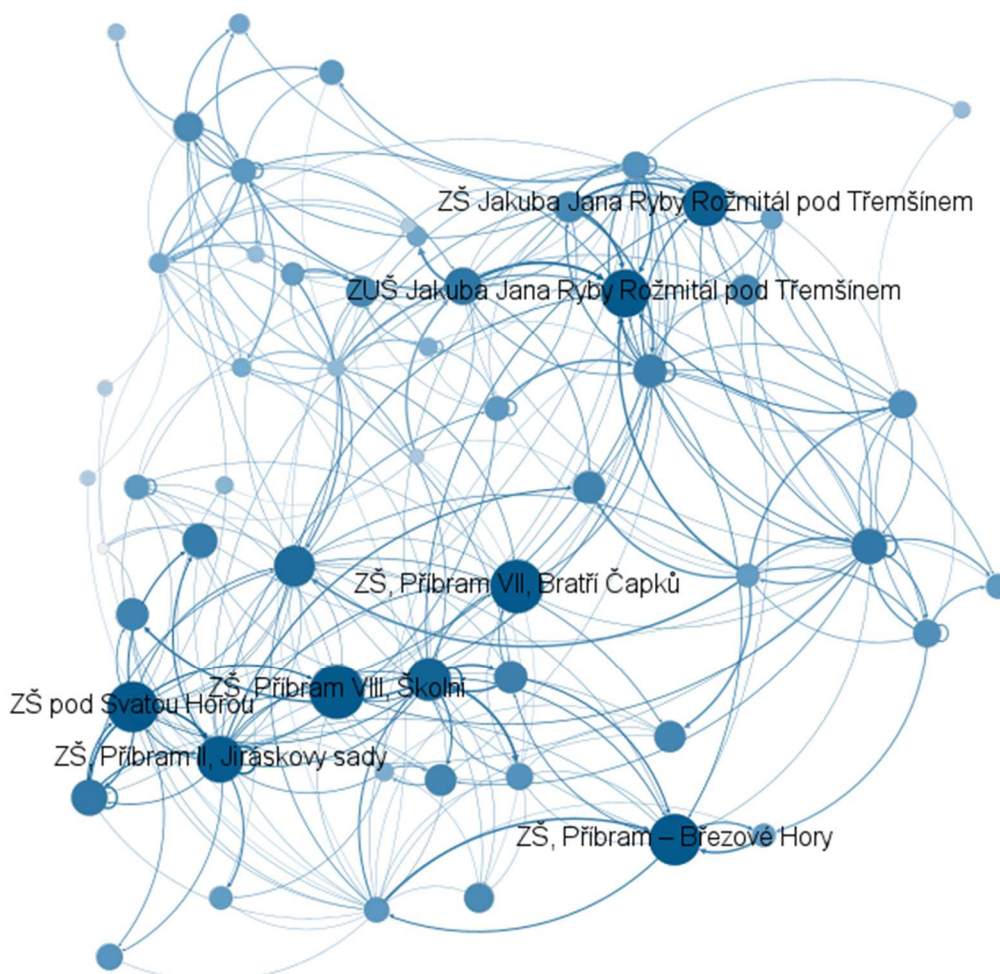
ZŠ Jakuba Jana Ryby Rožmitál pod Třemšínem

ZUŠ Jakuba Jana Ryby Rožmitál pod Třemšínem

ZŠ, Příbram VII, Bratří Čapků

ZŠ, Příbram VIII, Školní

ZŠ pod Svatou Horou

ZŠ, Příbram II, Jiráskovy sady

ZŠ, Příbram – Březové Hory